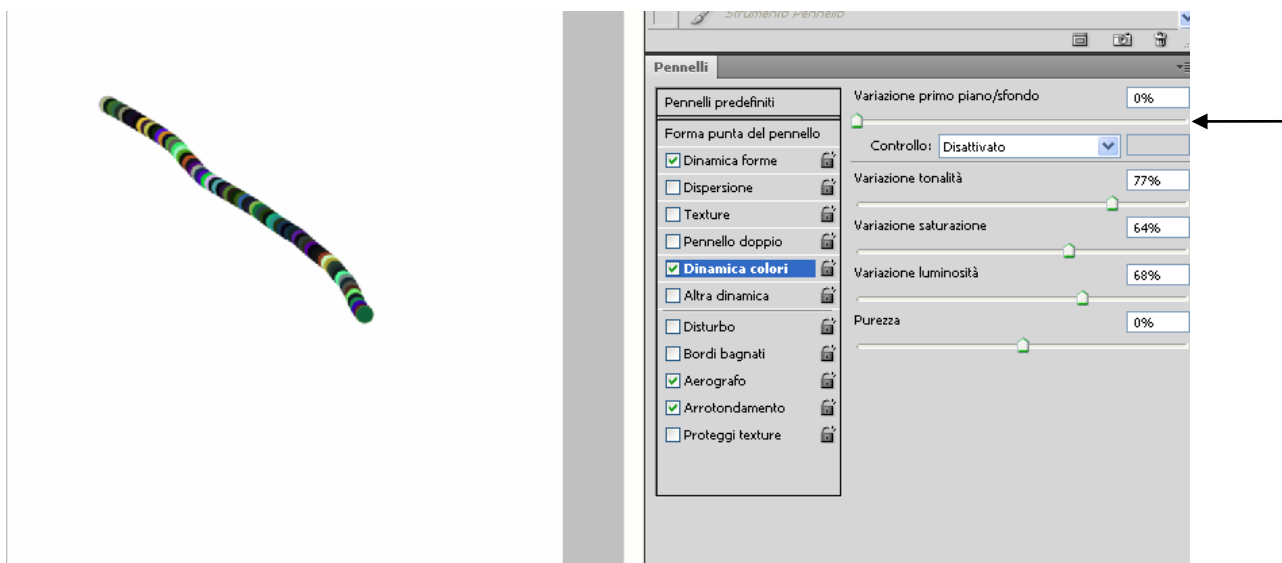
Strumento Pennello

Pennelli

Pennelli predefiniti

Forma punta del pennello

Dinamica forme

Dispersione

Texture

Pennello doppio

Dinamica colori

Altra dinamica

Disturbo

Bordi bagnati

Aerografo

Arrotondamento

Proteggi texture

Variazione primo piano/sfondo 0%

Controllo: Disattivato

Variazione tonalità 77%

Variazione saturazione 64%

Variazione luminosità 68%

Purezza 0%